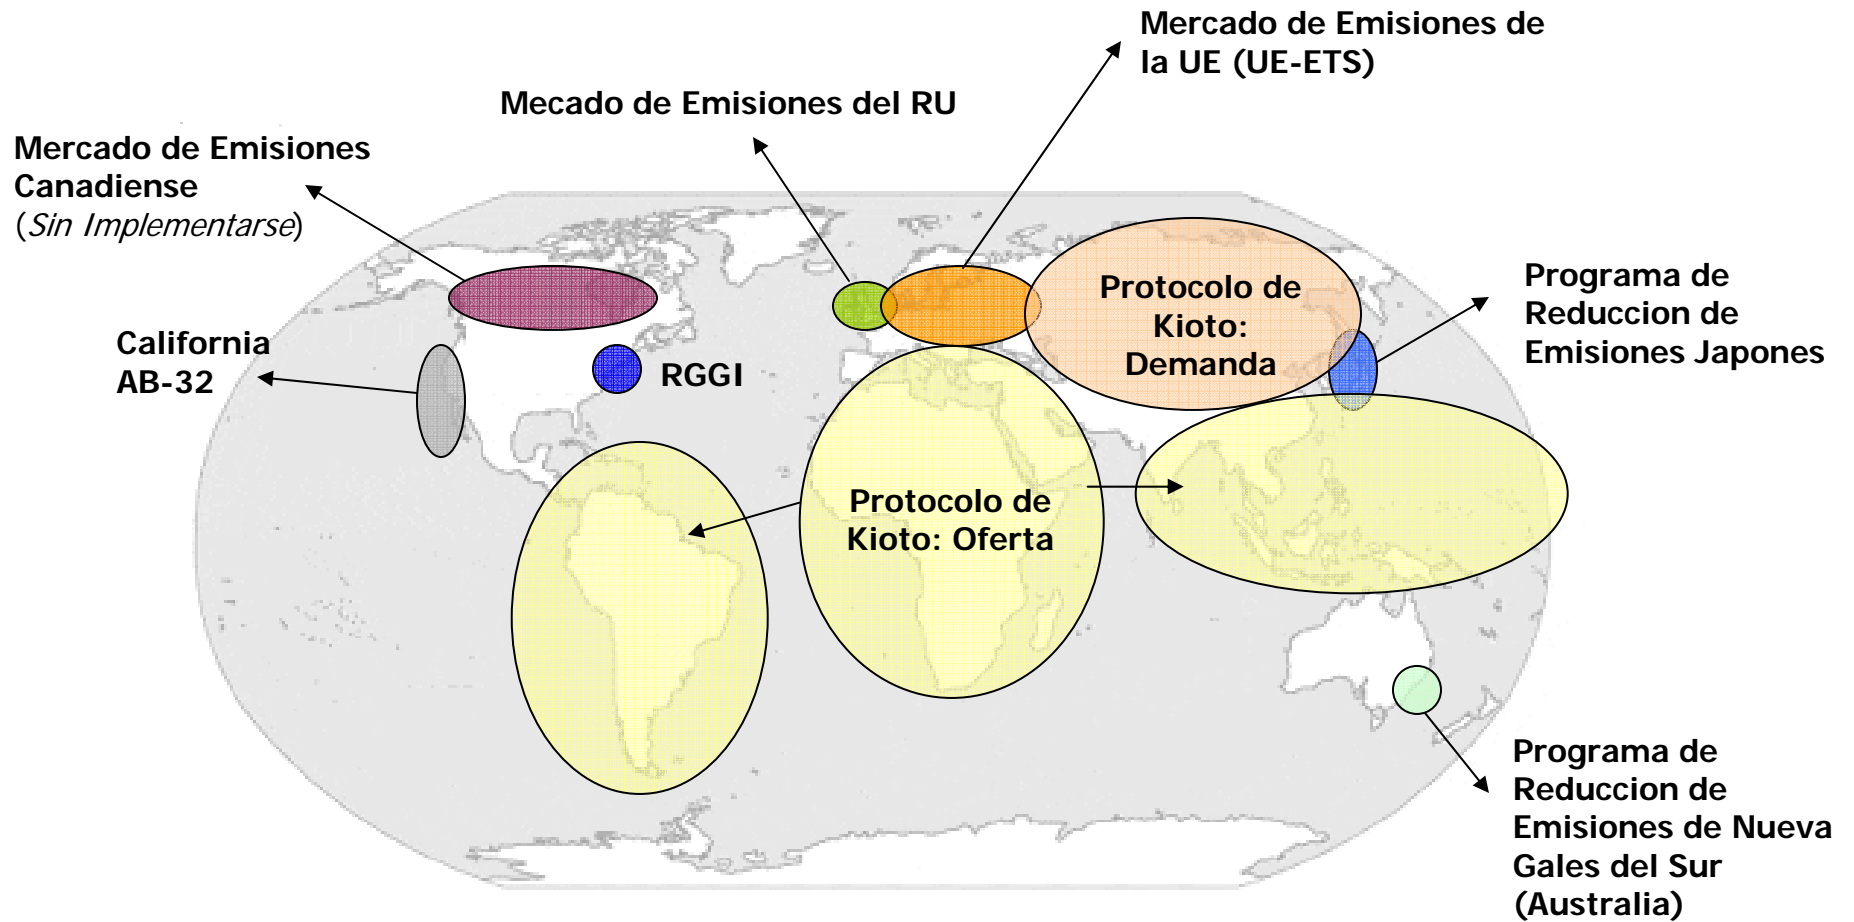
Mercado de Emisiones de la UE (UE-ETS)

Mecado de Emisiones del RU

Mercado de Emisiones Canadiense (Sin Implementarse)

Protocolo de Kioto: Demanda

Programa de Reduccion de Emisiones Japones

California AB-32

RGGI

Protocolo de Kioto: Oferta

Programa de Reduccion de Emisiones de Nueva Gales del Sur (Australia)